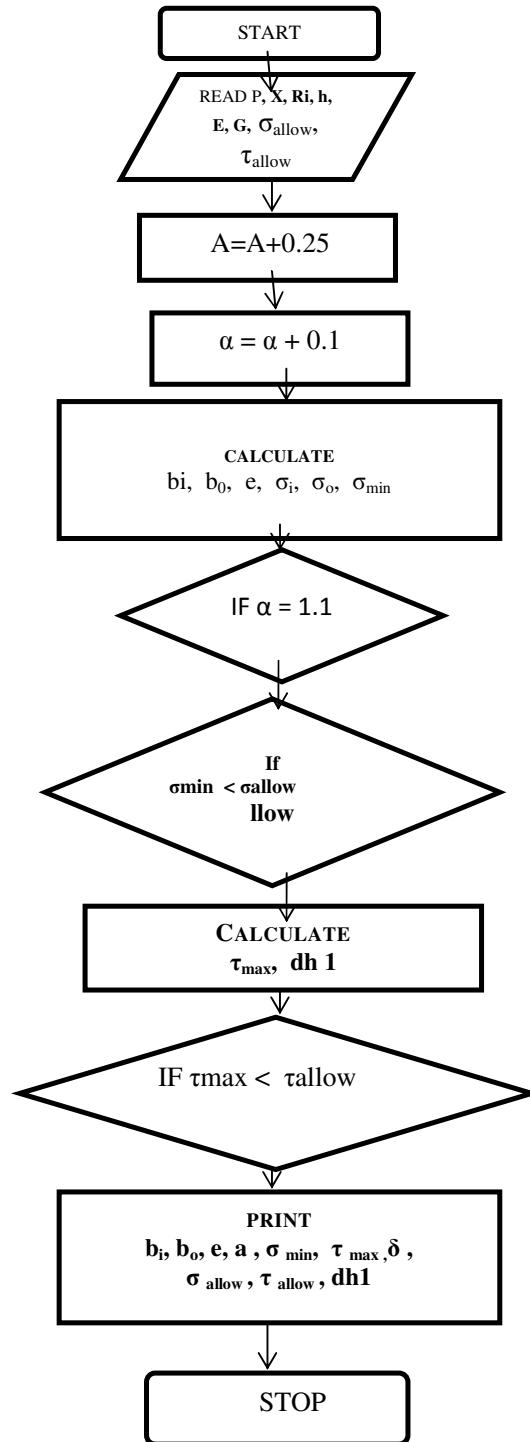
START

READ P, X, Ri, h, E, G, $\sigma_{allow}$, $\tau_{allow}$

A=A+0.25

$\alpha = \alpha + 0.1$

CALCULATE
bi, $b_0$, e, $\sigma_i$, $\sigma_o$, $\sigma_{min}$

IF $\alpha = 1.1$

If
σmin < σallow
llow

CALCULATE
$\tau_{max}$, dh 1

IF τmax < τallow

PRINT
$b_i$, $b_o$, e, a , $\sigma_{min}$, $\tau_{max}$, $\delta$ ,
$\sigma_{allow}$ , $\tau_{allow}$ , dh1

STOP